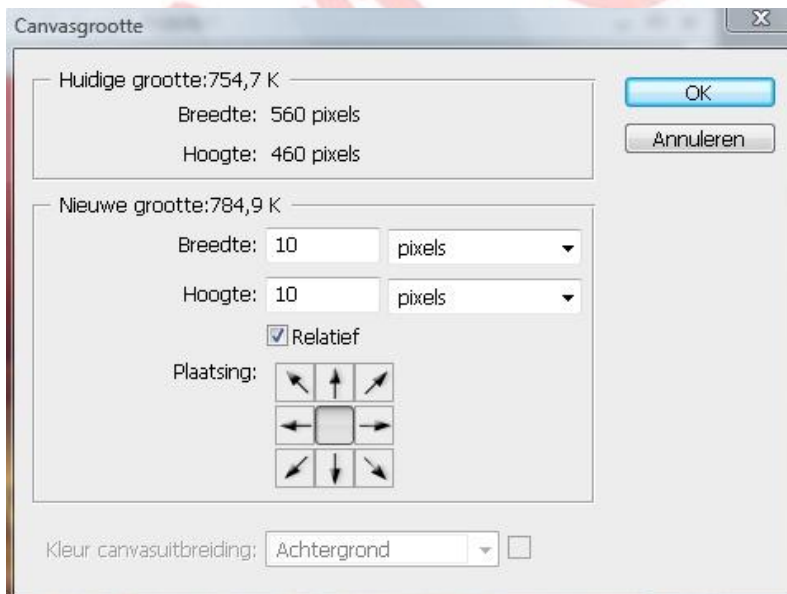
Canvasgrootte

Huidige grootte:754,7 K
Breedte: 560 pixels
Hoogte: 460 pixels

OK
Annuleren

Nieuwe grootte:784,9 K
Breedte: 10 pixels
Hoogte: 10 pixels
Relatief
Plaatsing:

Kleur canvasuitbreiding: Achtergrond